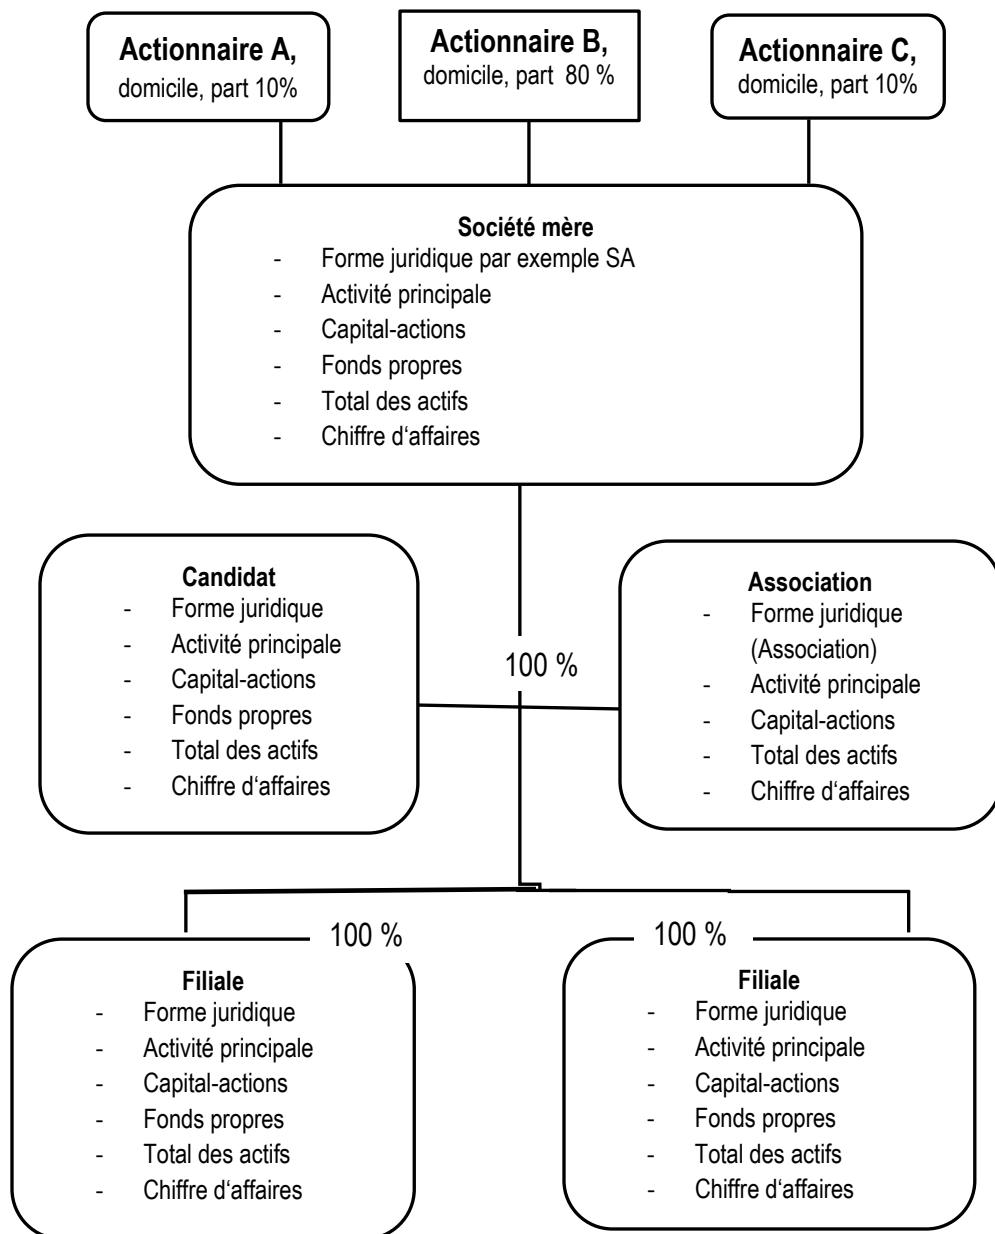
**Actionnaire A,**
domicile, part 10%

**Actionnaire B,**
domicile, part 80 %

**Actionnaire C,**
domicile, part 10%

**Société mère**
- Forme juridique par exemple SA
- Activité principale
- Capital-actions
- Fonds propres
- Total des actifs
- Chiffre d'affaires

**Candidat**
- Forme juridique
- Activité principale
- Capital-actions
- Fonds propres
- Total des actifs
- Chiffre d'affaires

100 %

**Association**
- Forme juridique (Association)
- Activité principale
- Capital-actions
- Total des actifs
- Chiffre d'affaires

100 %

100 %

**Filiale**
- Forme juridique
- Activité principale
- Capital-actions
- Fonds propres
- Total des actifs
- Chiffre d'affaires

**Filiale**
- Forme juridique
- Activité principale
- Capital-actions
- Fonds propres
- Total des actifs
- Chiffre d'affaires